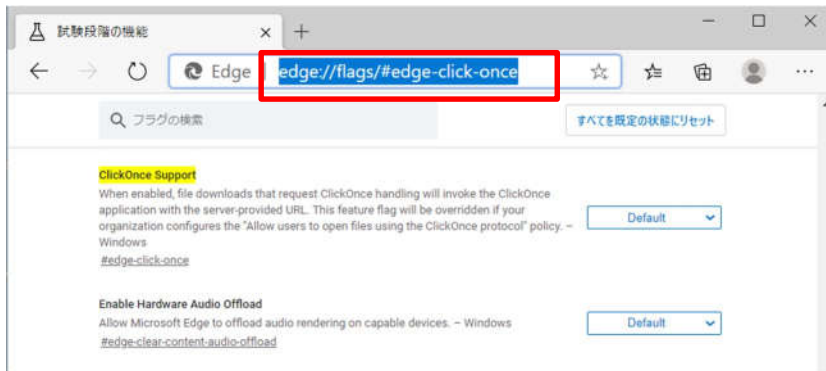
試験段階の機能

Edge | edge://flags/#edge-click-once

フラグの検索

すべてを既定の状態にリセット

ClickOnce Support

When enabled, file downloads that request ClickOnce handling will invoke the ClickOnce application with the server-provided URL. This feature flag will be overridden if your organization configures the "Allow users to open files using the ClickOnce protocol" policy. – Windows

#edge-click-once

Default

Enable Hardware Audio Offload

Allow Microsoft Edge to offload audio rendering on capable devices. – Windows

#edge-clear-content-audio-offload

Default